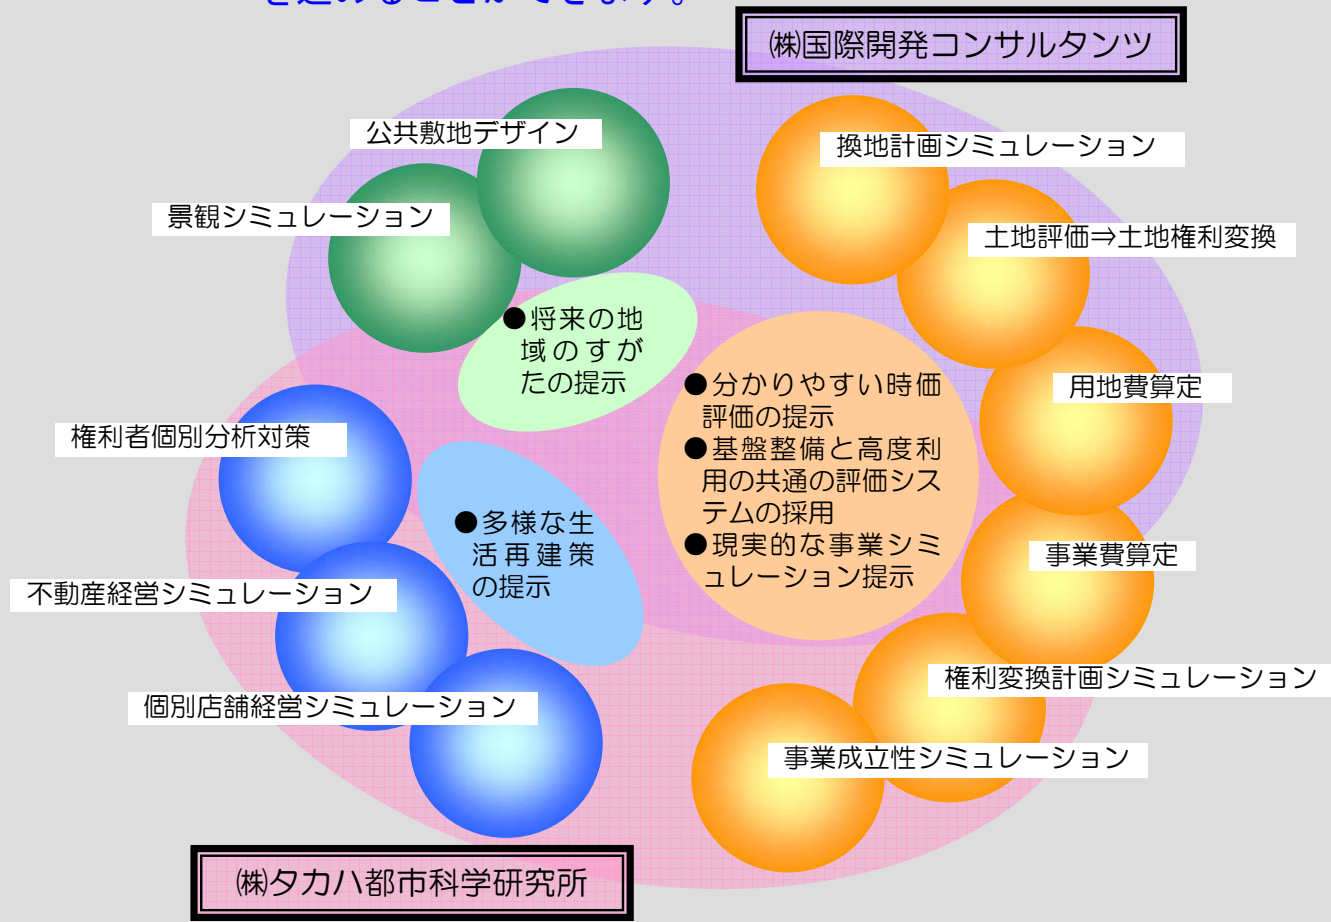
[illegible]

㈱国際開発コンサルタンツ

公共敷地デザイン

景観シミュレーション

●将来の地域のすがたの提示

換地計画シミュレーション

土地評価⇒土地権利変換

用地費算定

●分かりやすい時価評価の提示
●基盤整備と高度利用の共通の評価システムの採用
●現実的な事業シミュレーション提示

権利者個別分析対策

●多様な生活再建策の提示

事業費算定

不動産経営シミュレーション

権利変換計画シミュレーション

個別店舗経営シミュレーション

事業成立性シミュレーション

㈱タカハ都市科学研究所